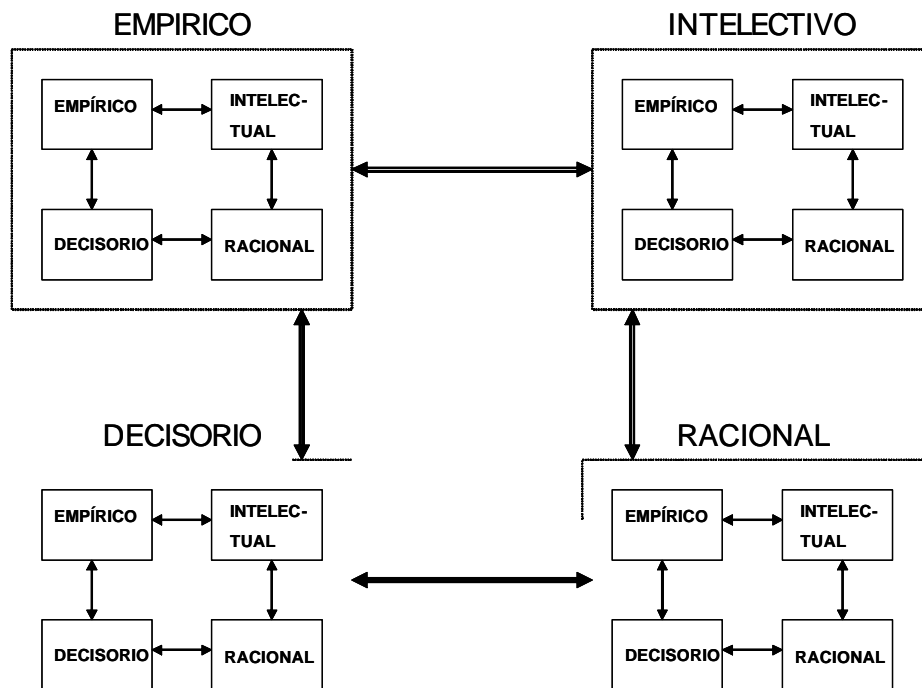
EMPIRICO

EMPÍRICO

INTELECTUAL

DECISORIO

RACIONAL

INTELECTIVO

EMPÍRICO

INTELECTUAL

DECISORIO

RACIONAL

DECISORIO

EMPÍRICO

INTELECTUAL

DECISORIO

RACIONAL

RACIONAL

EMPÍRICO

INTELECTUAL

DECISORIO

RACIONAL